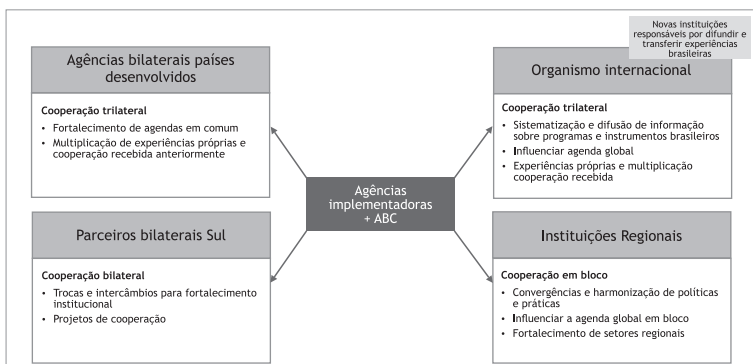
Novas instituições responsáveis por difundir e transferir experiências brasileiras

Agências bilaterais países desenvolvidos

Cooperação trilateral
• Fortalecimento de agendas em comum
• Multiplicação de experiências próprias e cooperação recebida anteriormente

Organismo internacional

Cooperação trilateral
• Sistematização e difusão de informação sobre programas e instrumentos brasileiros
• Influenciar agenda global
• Experiências próprias e multiplicação cooperação recebida

Agências implementadoras + ABC

Parceiros bilaterais Sul

Cooperação bilateral
• Trocas e intercâmbios para fortalecimento institucional
• Projetos de cooperação

Instituições Regionais

Cooperação em bloco
• Convergências e harmonização de políticas e práticas
• Influenciar a agenda global em bloco
• Fortalecimento de setores regionais